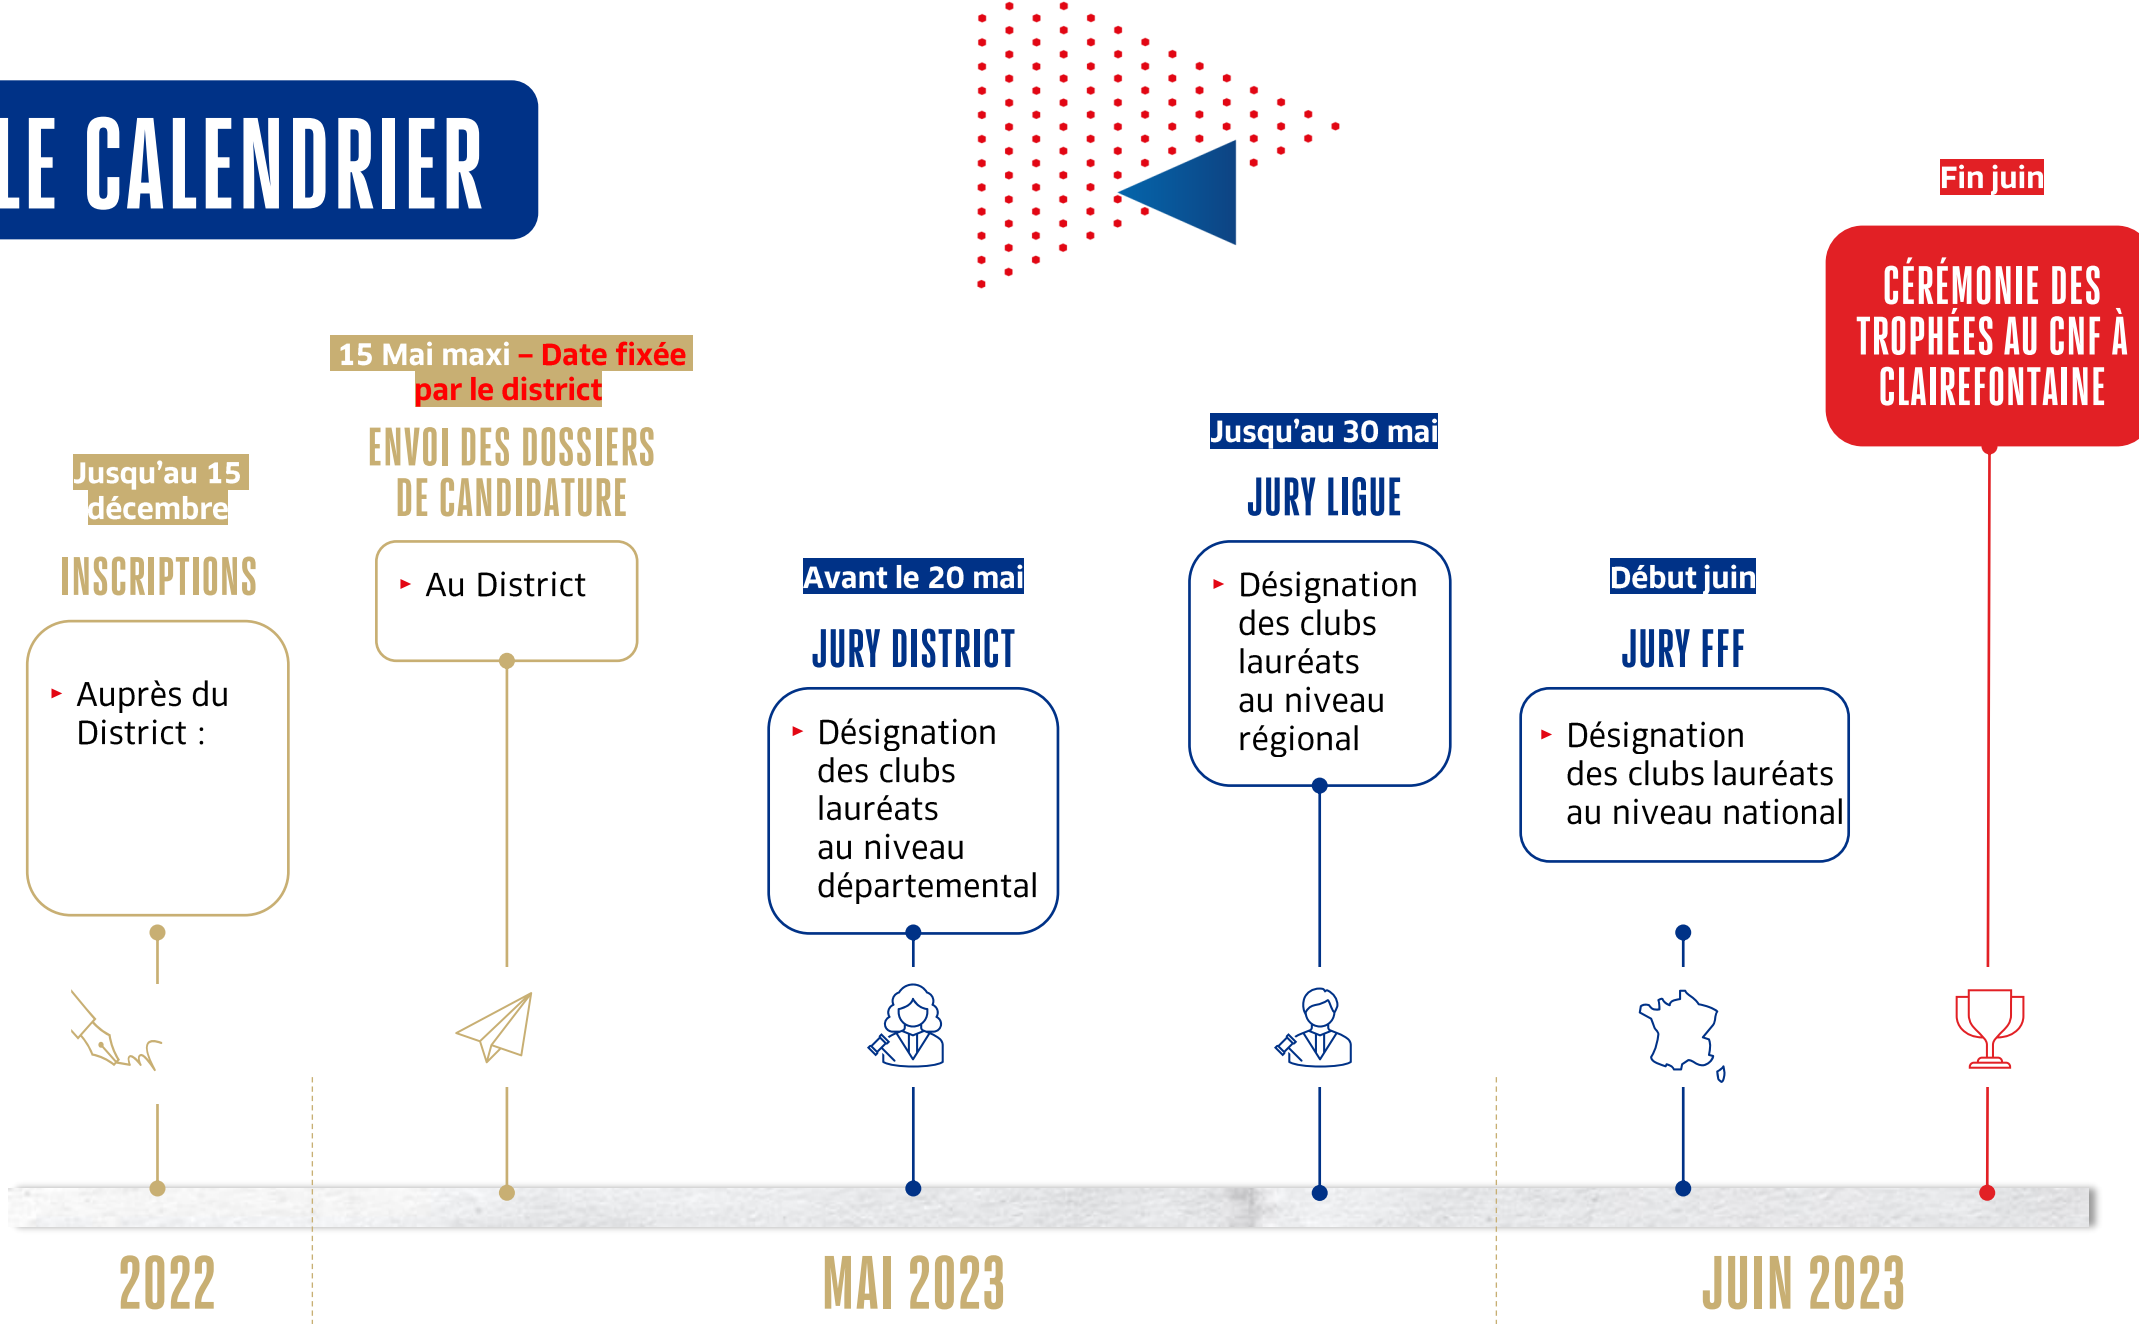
LE CALENDRIER

Fin juin

CÉRÉMONIE DES TROPHÉES AU CNF À CLAIREFONTAINE

15 Mai maxi – Date fixée par le district

ENVOI DES DOSSIERS DE CANDIDATURE

Au District

Jusqu'au 15 décembre

INSCRIPTIONS

Auprès du District :

Avant le 20 mai

JURY DISTRICT

Désignation des clubs lauréats au niveau départemental

Jusqu'au 30 mai

JURY LIGUE

Désignation des clubs lauréats au niveau régional

Début juin

JURY FFF

Désignation des clubs lauréats au niveau national

2022

MAI 2023

JUIN 2023